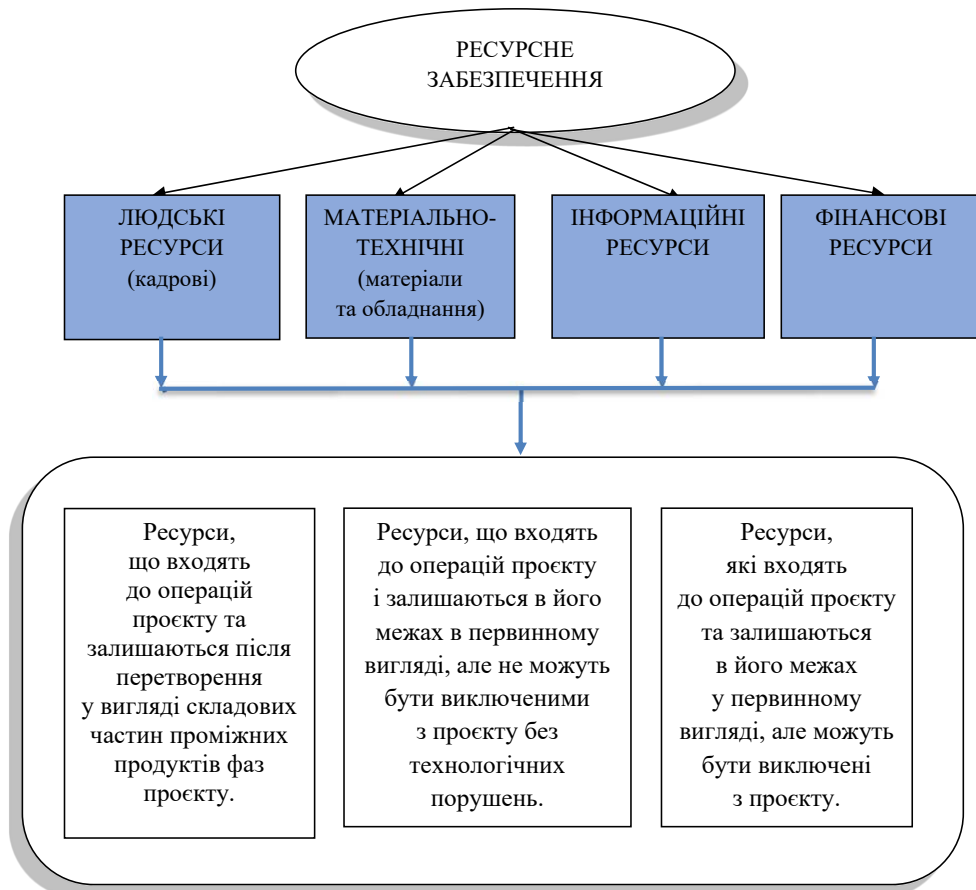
РЕСУРСНЕ ЗАБЕЗПЕЧЕННЯ

ЛЮДСЬКІ РЕСУРСИ (кадрові)

МАТЕРІАЛЬНО-ТЕХНІЧНІ (матеріали та обладнання)

ІНФОРМАЦІЙНІ РЕСУРСИ

ФІНАНСОВІ РЕСУРСИ

Ресурси, що входять до операцій проєкту та залишаються після перетворення у вигляді складових частин проміжних продуктів фаз проєкту.

Ресурси, що входять до операцій проєкту і залишаються в його межах в первинному вигляді, але не можуть бути виключеними з проєкту без технологічних порушень.

Ресурси, які входять до операцій проєкту та залишаються в його межах у первинному вигляді, але можуть бути виключені з проєкту.